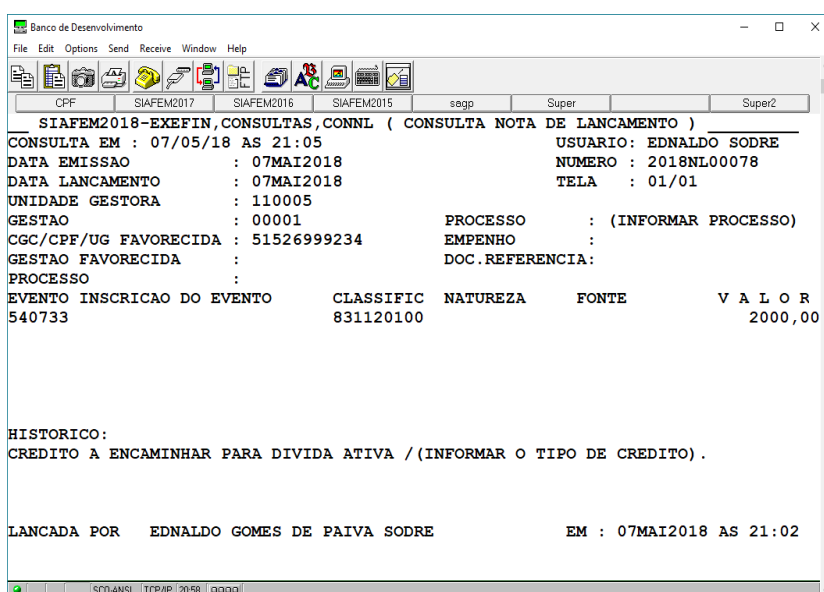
Banco de Desenvolvimento

File Edit Options Send Receive Window Help

CPF SIAFEM2017 SIAFEM2016 SIAFEM2015 sagp Super Super2

SIAFEM2018-EXEFIN,CONSULTAS,CONNL ( CONSULTA NOTA DE LANCAMENTO )

CONSULTA EM : 07/05/18 AS 21:05 USUARIO: EDNALDO SODRE
DATA EMISSAO : 07MAI2018 NUMERO : 2018NL00078
DATA LANCAMENTO : 07MAI2018 TELA : 01/01
UNIDADE GESTORA : 110005
GESTAO : 00001 PROCESSO : (INFORMAR PROCESSO)
CGC/CPF/UG FAVORECIDA : 51526999234 EMPENHO :
GESTAO FAVORECIDA : DOC.REFERENCIA:
PROCESSO :

| EVENTO INSCRICAO DO EVENTO | CLASSIFIC | NATUREZA | FONTE | V A L O R |
|---|---|---|---|---|
| 540733 | 831120100 | | | 2000,00 |

HISTORICO:
CREDITO A ENCAMINHAR PARA DIVIDA ATIVA /(INFORMAR O TIPO DE CREDITO).

LANCADA POR EDNALDO GOMES DE PAIVA SODRE EM : 07MAI2018 AS 21:02

SCO-ANSI TCP/IP 20:58 gggg